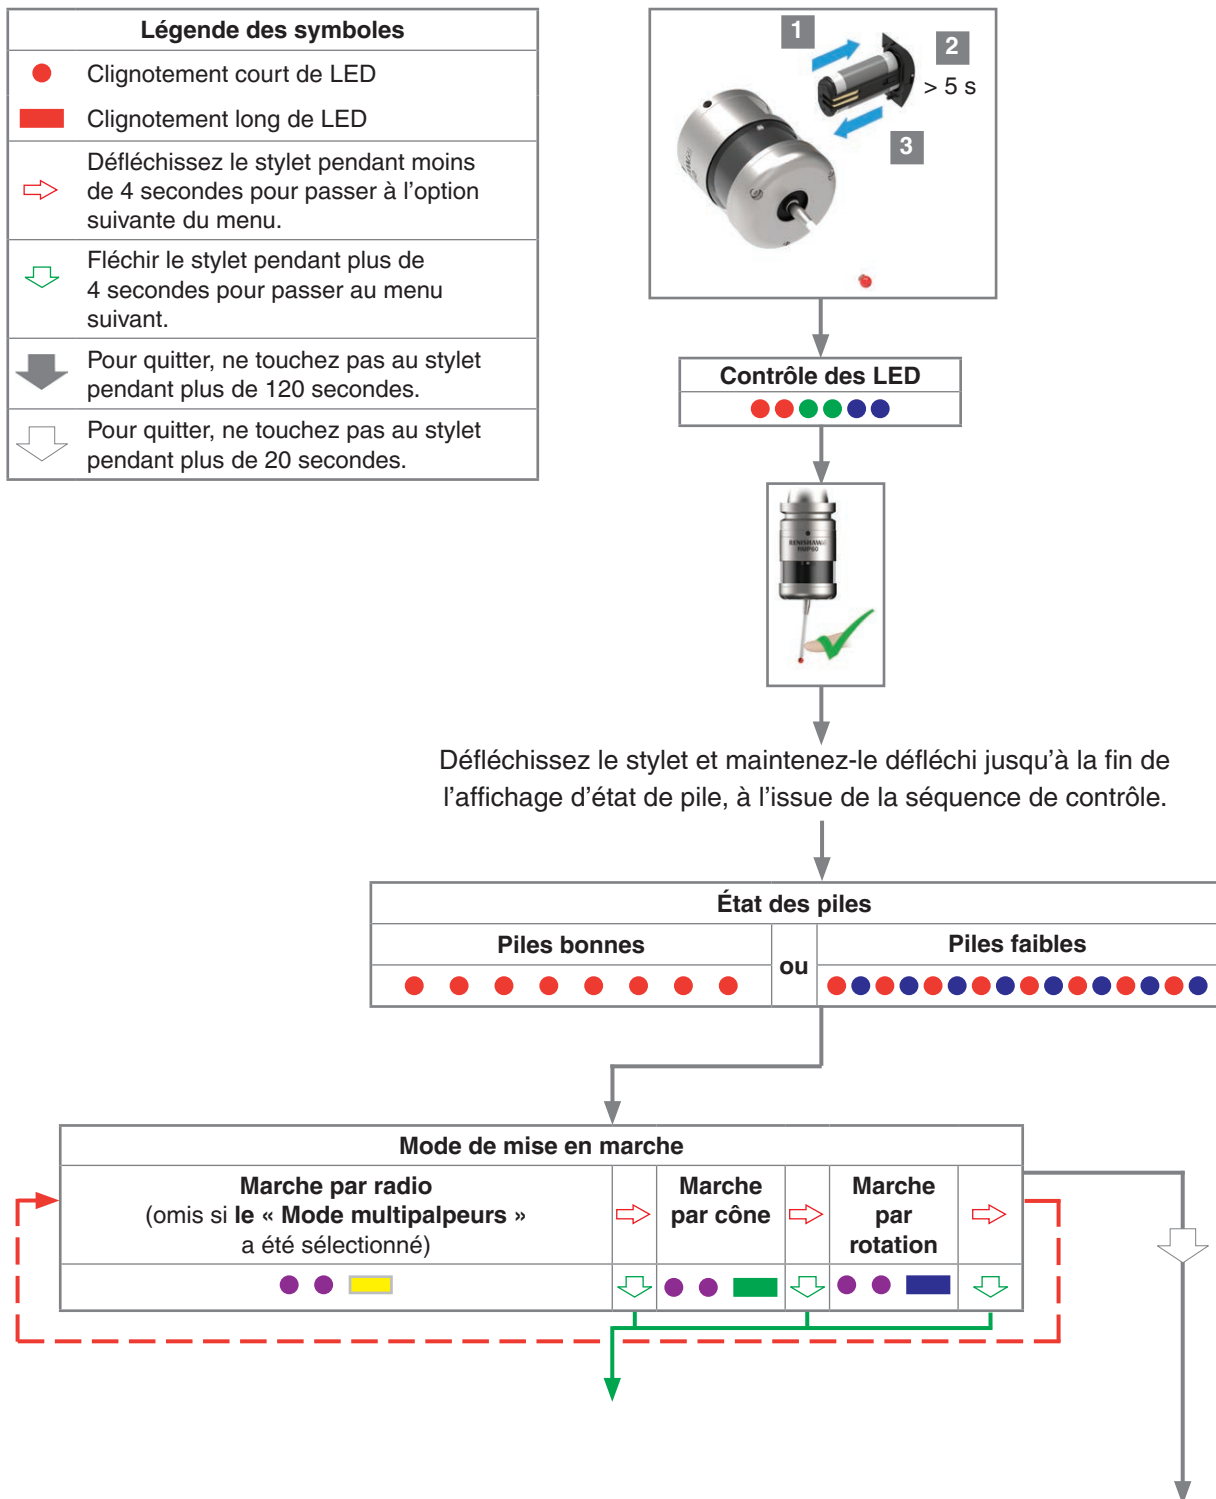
| Légende des symboles |
|---|
| Clignotement court de LED |
| Clignotement long de LED |
| Défléchissez le stylet pendant moins de 4 secondes pour passer à l'option suivante du menu. |
| Fléchir le stylet pendant plus de 4 secondes pour passer au menu suivant. |
| Pour quitter, ne touchez pas au stylet pendant plus de 120 secondes. |
| Pour quitter, ne touchez pas au stylet pendant plus de 20 secondes. |

1
2
> 5 s
3

Contrôle des LED

RENISHAW RMP60

Défléchissez le stylet et maintenez-le défléchi jusqu'à la fin de l'affichage d'état de pile, à l'issue de la séquence de contrôle.

État des piles

| Piles bonnes | ou | Piles faibles |
|---|---|---|

Mode de mise en marche

| Marche par radio (omis si le « Mode multipalpeurs » a été sélectionné) | Marche par cône | Marche par rotation |
|---|---|---|